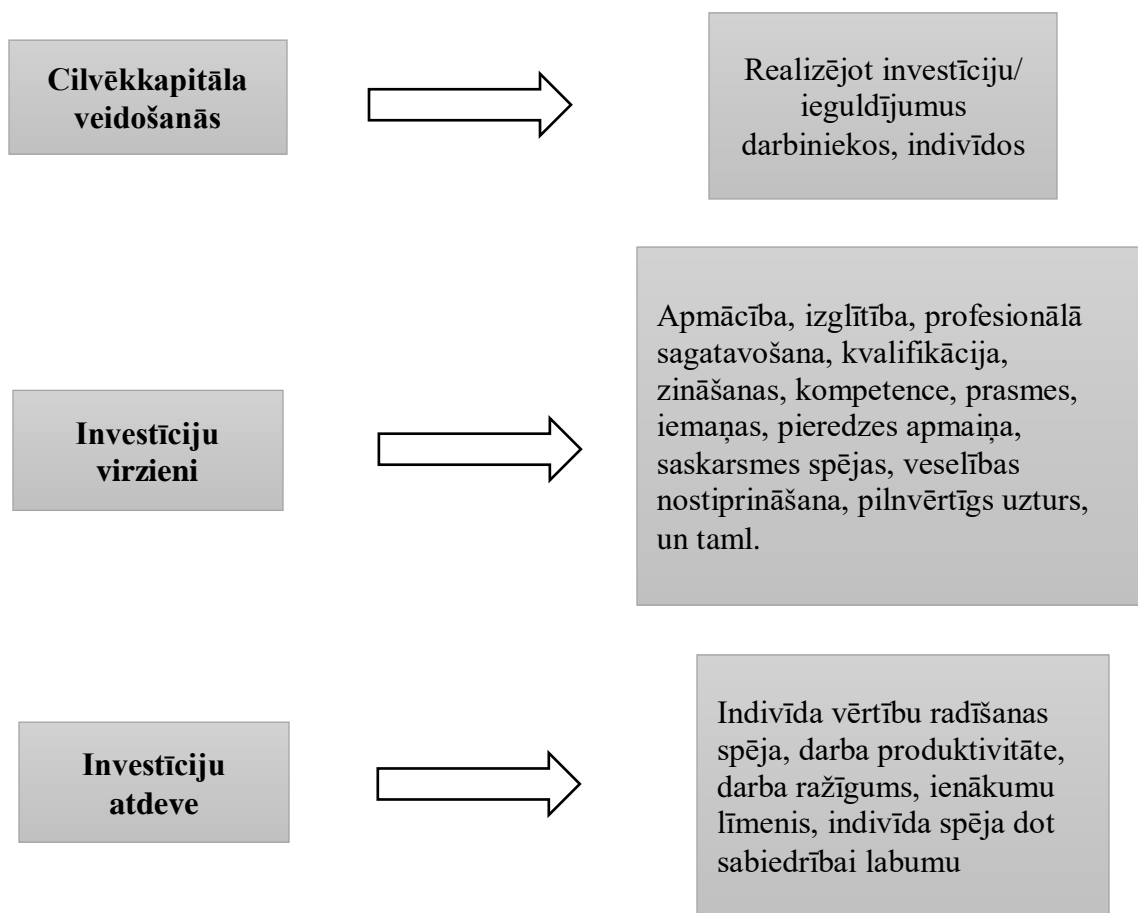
Cilvēkkapitāla veidošanās

Realizējot investīciju/ ieguldījumus darbiniekos, indivīdos

Investīciju virzieni

Apmācība, izglītība, profesionālā sagatavošana, kvalifikācija, zināšanas, kompetence, prasmes, iemaņas, pieredzes apmaiņa, saskarsmes spējas, veselības nostiprināšana, pilnvērtīgs uzturs, un taml.

Investīciju atdeve

Indivīda vērtību radīšanas spēja, darba produktivitāte, darba ražīgums, ienākumu līmenis, indivīda spēja dot sabiedrībai labumu